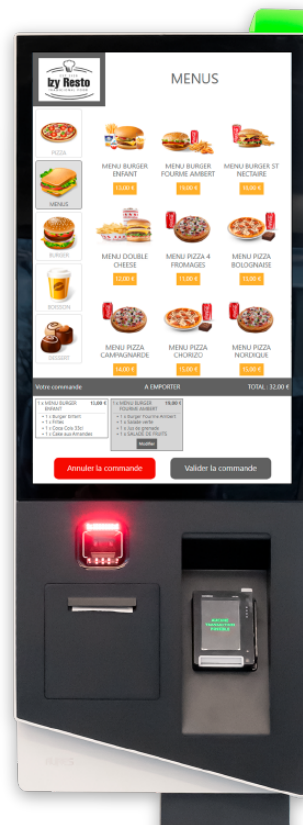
Izy Resto

MENUS

PIZZA

MENUS

BURGER

BOISSON

DESSERT

MENU BURGER ENFANT
12,00 €

MENU BURGER FOURME AMBERT
19,00 €

MENU BURGER ST NECTAIRE
19,00 €

MENU DOUBLE CHEESE
12,00 €

MENU PIZZA 4 FROMAGES
11,00 €

MENU PIZZA BOLOGNAISE
13,00 €

MENU PIZZA CAMPAGNARDE
14,00 €

MENU PIZZA CHORIZO
11,00 €

MENU PIZZA NORDIQUE
15,00 €

Votre commande

A EMPORTER

TOTAL : 32,00 €

1 x MENU BURGER ENFANT 13,00 €
• 1 x Burger Enfant
• 1 x Frites
• 1 x Coca Cola 33cl
• 1 x Cake aux Amandes

1 x MENU BURGER FOURME AMBERT 19,00 €
• 1 x Burger Fourme Ambert
• 1 x Salade verte
• 1 x Jus de grenade
• 1 x SALADE DE FRUITS
Modifier

Annuler la commande

Valider la commande

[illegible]